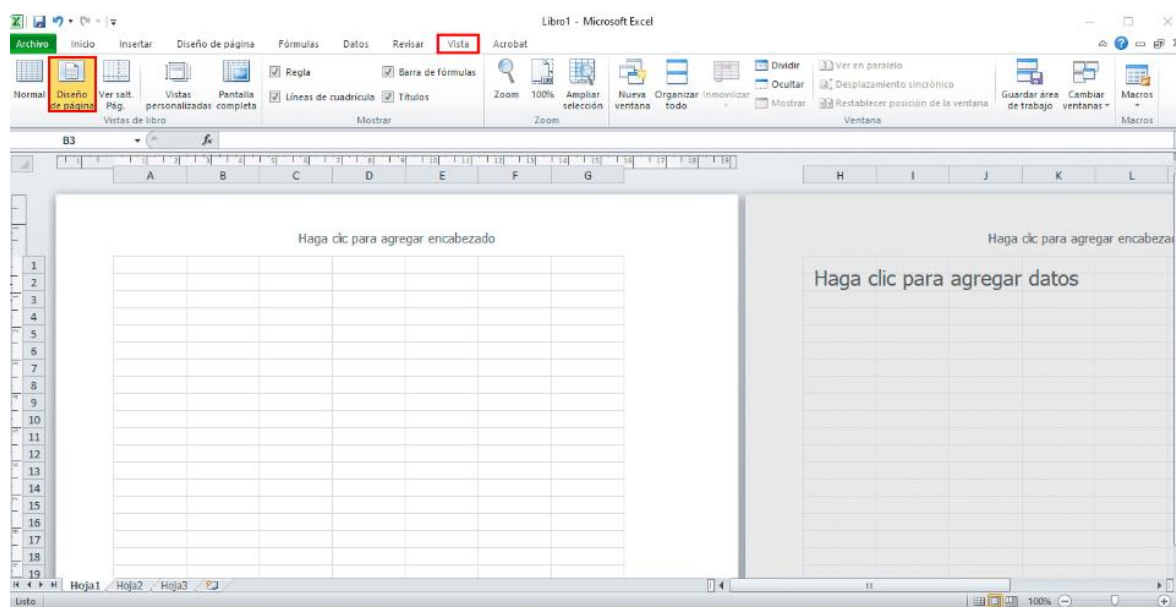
Libro1 - Microsoft Excel

Archivo Inicio Insertar Diseño de página Fórmulas Datos Revisar Vista Acrobat

Normal Diseño de página Ver salt. Pág. Vistas personalizadas Pantalla completa
Vistas de libro

Regla Barra de fórmulas
Líneas de cuadrícula Títulos
Mostrar

Zoom 100% Ampliar selección
Zoom

Nueva ventana Organizar todo Inmovilizar
Dividir
Ocultar
Mostrar
Ver en paralelo
Desplazamiento sincrónico
Restablecer posición de la ventana
Ventana

Guardar área de trabajo Cambiar ventanas
Macros
Macros

B3 $f_x$

A B C D E F G H I J K L

Haga clic para agregar encabezado

Haga clic para agregar encabeza

Haga clic para agregar datos

1
2
3
4
5
6
7
8
9
10
11
12
13
14
15
16
17
18
19

Hoja1 Hoja2 Hoja3

Listo 100%